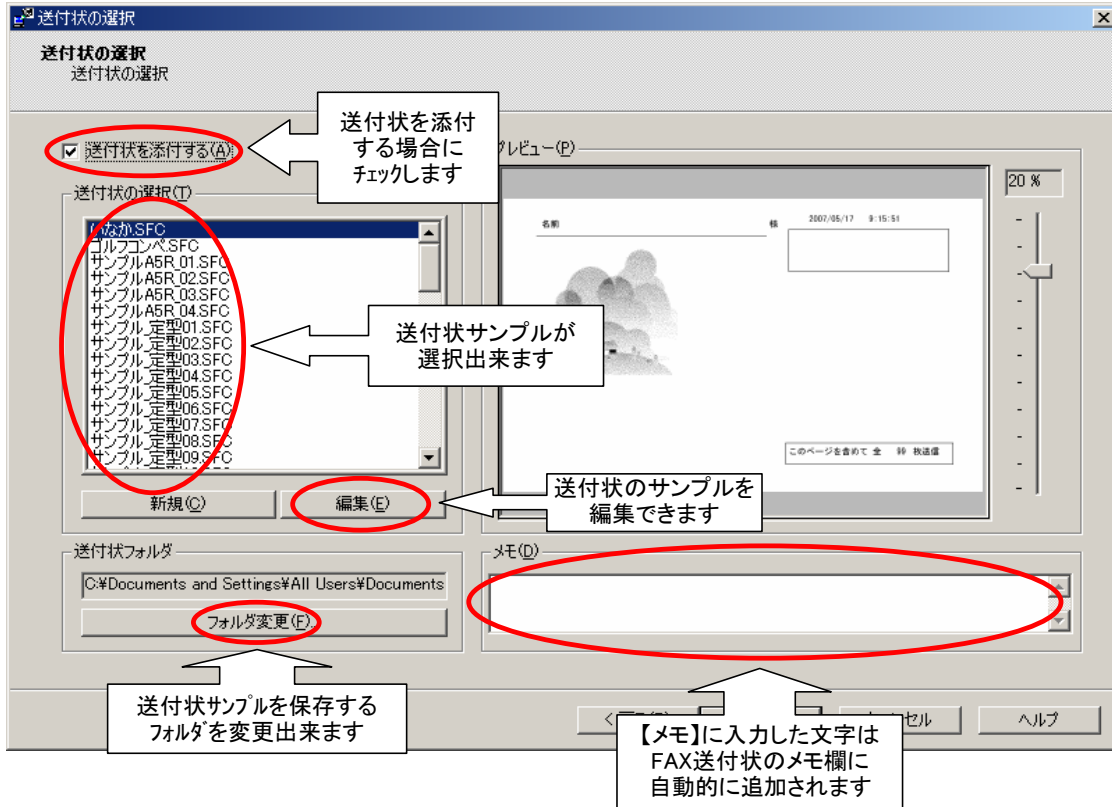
送付状の選択

送付状の選択
送付状の選択

送付状を添付する(A)

送付状を添付する場合にチェックします

プレビュー(P)

20 %

送付状の選択(T)

いなか.SFC
ゴルフコンペ.SFC
サンプルA5R_01.SFC
サンプルA5R_02.SFC
サンプルA5R_03.SFC
サンプルA5R_04.SFC
サンプル_定型01.SFC
サンプル_定型02.SFC
サンプル_定型03.SFC
サンプル_定型04.SFC
サンプル_定型05.SFC
サンプル_定型06.SFC
サンプル_定型07.SFC
サンプル_定型08.SFC
サンプル_定型09.SFC

送付状サンプルが選択出来ます

名前 様 2007/05/17 9:15:51

このページを含めて 全 枚 送信

新規(C)

編集(E)

送付状のサンプルを編集できます

送付状フォルダ

C:¥Documents and Settings¥All Users¥Documents

フォルダ変更(F)...

メモ(D)

送付状サンプルを保存するフォルダを変更出来ます

< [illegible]

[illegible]セル

ヘルプ

【メモ】に入力した文字はFAX送付状のメモ欄に自動的に追加されます